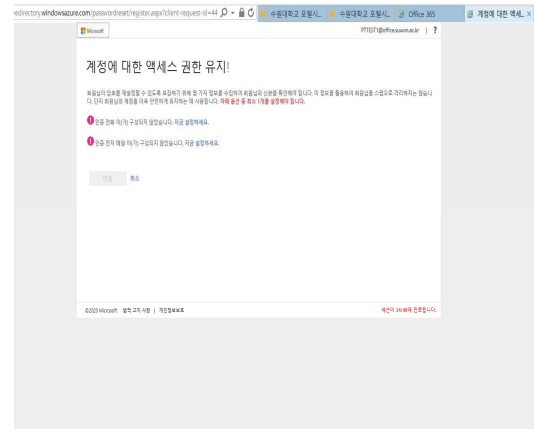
edirectory.windowsazure.com/passwordreset/register.aspx?client-request-id=44 수원대학교 포털시... 수원대학교 포털시... Office 365 계정에 대한 액세... ×

Microsoft

PTTEST1@office.suwon.ac.kr | ?

계정에 대한 액세스 권한 유지!

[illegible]

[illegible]

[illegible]

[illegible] 취소

©2020 Microsoft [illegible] | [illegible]

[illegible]